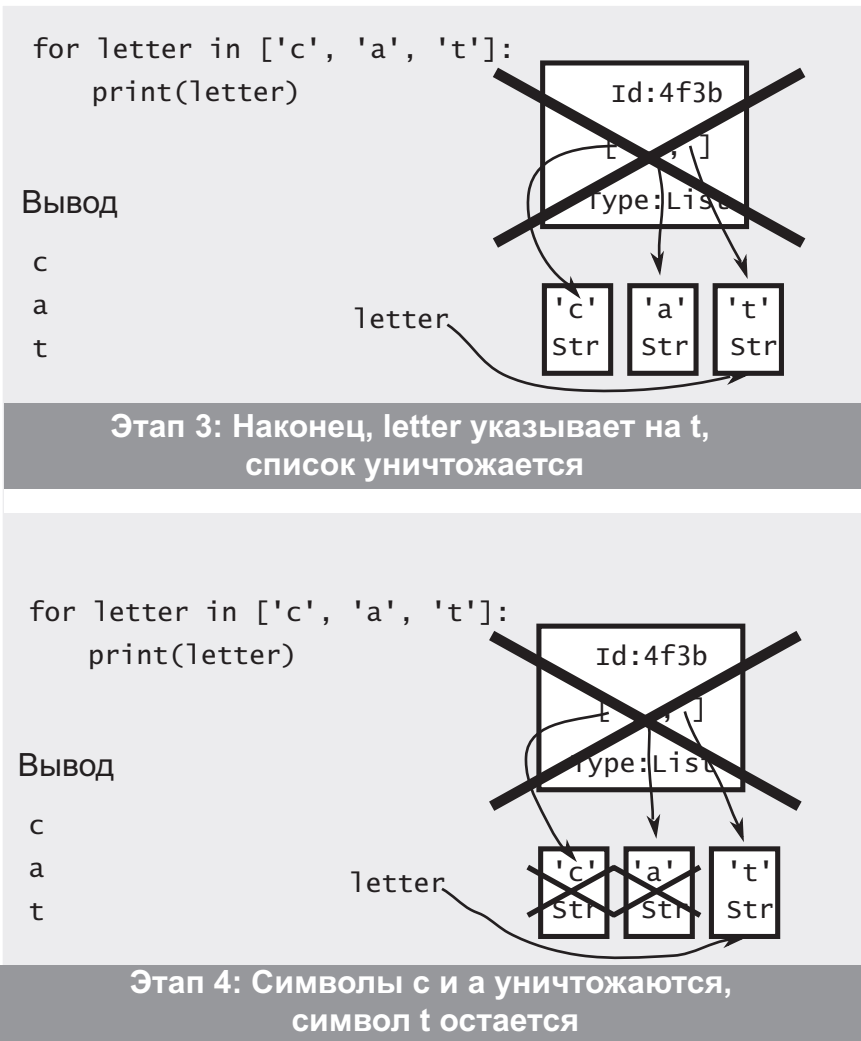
for letter in ['c', 'a', 't']:
    print(letter)

Id:4f3b

[ , , ]

Type:List

Вывод

c
a
t

letter

'c'
Str

'a'
Str

't'
Str

Этап 3: Наконец, letter указывает на t, список уничтожается

for letter in ['c', 'a', 't']:
    print(letter)

Id:4f3b

[ , , ]

Type:List

Вывод

c
a
t

letter

'c'
Str

'a'
Str

't'
Str

Этап 4: Символы c и a уничтожаются, символ t остается